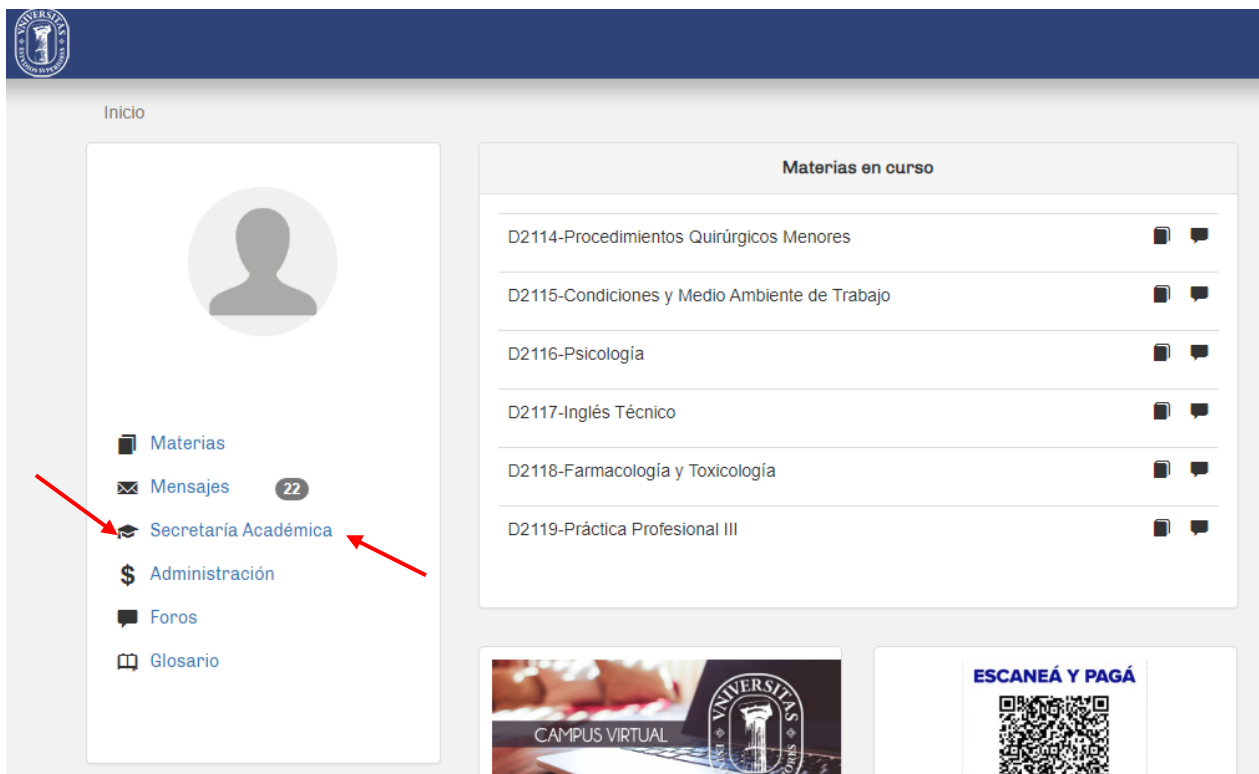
VNIVERSITAS ESTUDIOS SUPERIORES

Inicio

Materias
Mensajes 22
Secretaría Académica
Administración
Foros
Glosario

Materias en curso

D2114-Procedimientos Quirúrgicos Menores
D2115-Condiciones y Medio Ambiente de Trabajo
D2116-Psicología
D2117-Inglés Técnico
D2118-Farmacología y Toxicología
D2119-Práctica Profesional III

CAMPUS VIRTUAL
VNIVERSITAS

ESCANEÁ Y PAGÁ